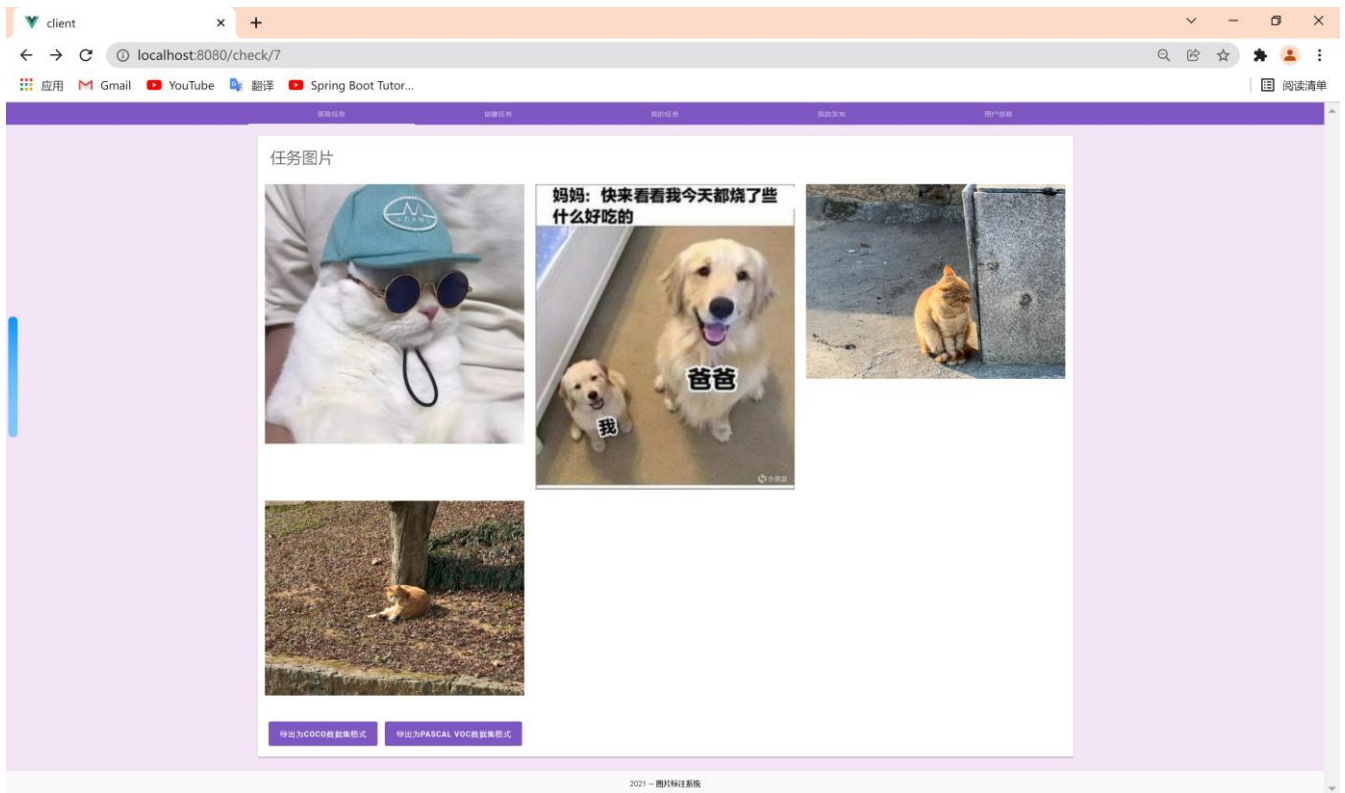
client
localhost:8080/check/7
应用 Gmail YouTube 翻译 Spring Boot Tutor...
阅读清单

领取任务 创建任务 我的任务 我的发布 用户信息

任务图片

妈妈：快来看看我今天都烧了些什么好吃的
爸爸
我

导出为COCO数据集格式 导出为PASCAL VOC数据集格式

2021 — 图片标注系统